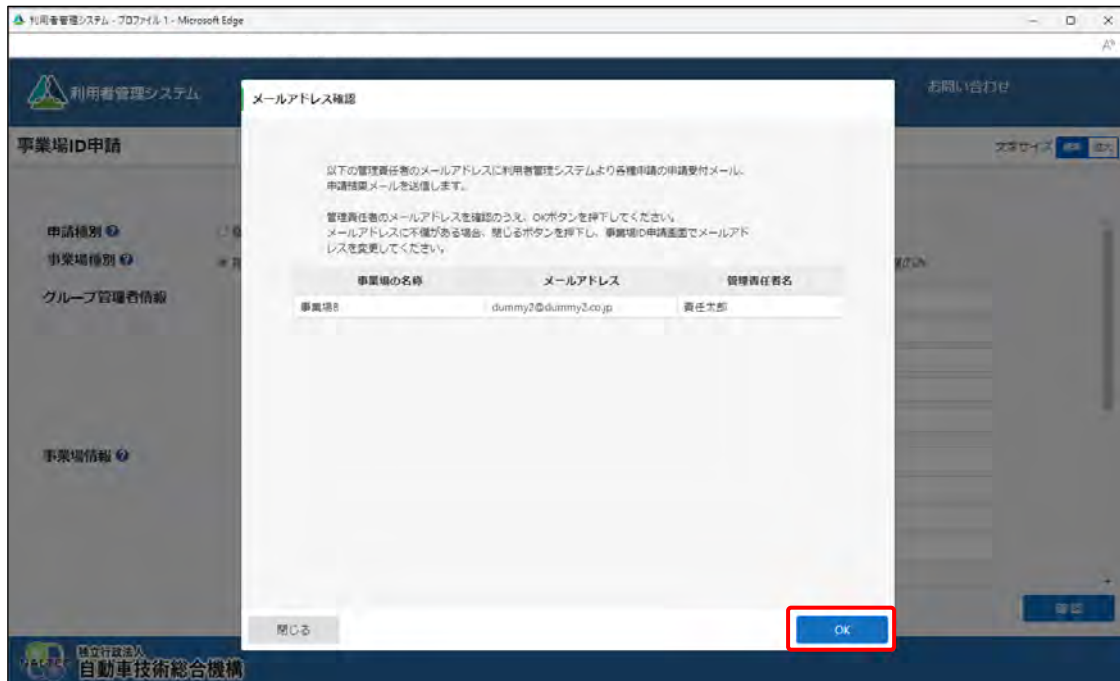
利用者管理システム - プロファイル 1 - Microsoft Edge

利用者管理システム

お問い合わせ

事業場ID申請

文字サイズ 標準 拡大

申請種別
事業場種別
グループ管理者情報

事業場情報

メールアドレス確認

以下の管理責任者のメールアドレスに利用者管理システムより各種申請の申請受付メール、申請結果メールを送信します。

管理責任者のメールアドレスを確認のうえ、OKボタンを押下してください。
メールアドレスに不備がある場合、閉じるボタンを押下し、事業場ID申請画面でメールアドレスを変更してください。

| 事業場の名称 | メールアドレス | 管理責任者名 |
|---|---|---|
| 事業場8 | dummy2@dummy2.co.jp | 責任太郎 |

閉じる

OK

確認

独立行政法人
自動車技術総合機構